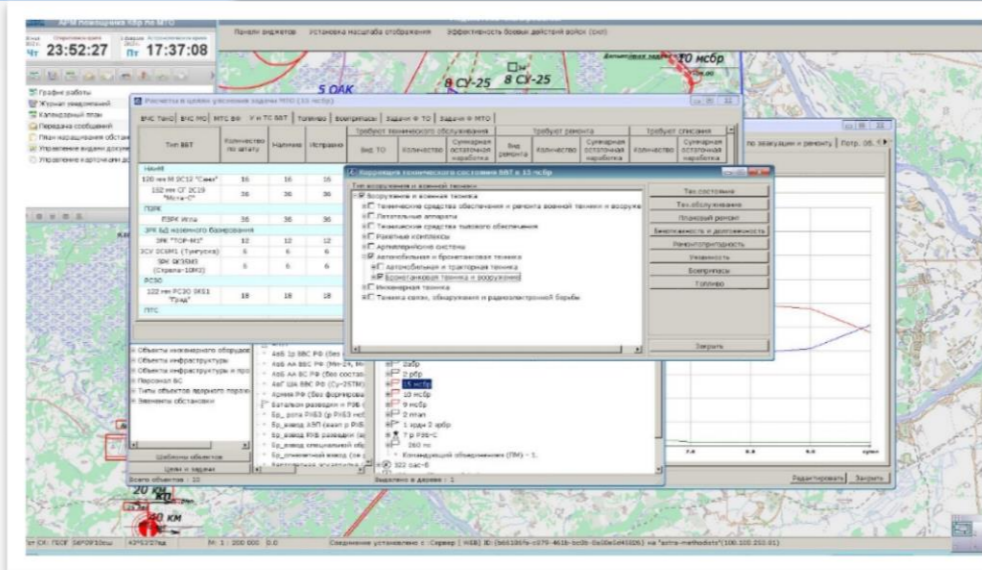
АРМ помощника НБ по МТО

Чт 23:52:27
Пт 17:37:08

Панели виджетов   Установка масштаба отображения   Эффективность боевых действий войск (сил)

Графике работы
Журнал уведомлений
Календарный план
Передача сообщений
План наращивания обстан
Управление видами докуме
Управление картами д

Расчеты в целях уяснения задачи МТО (15 мсбр)

ВЧС Тыл | ВЧС МО | МТС ВЧ | Н и ТС ВВТ | Топливо | Боеприпасы | Задачи Ф ТО | Задачи Ф МТО

| Тип ВВТ | Количество по штату | Наличие | Исправно |
|---|---|---|---|
| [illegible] | | | |
| 120 мм М 2С12 "Сани" | 36 | 36 | 36 |
| 152 мм СГ 2С19 "Мста-С" | 36 | 36 | 36 |
| ПЗРК | | | |
| ПЗРК Игла | 36 | 36 | 36 |
| ЗРК БД наземного базирования | | | |
| ЗРК "ТОР-М1" | 12 | 12 | 12 |
| ЗСУ 2С6М1 (Тунгуска) | 6 | 6 | 6 |
| ЗРК 9К35М3 (Стрела-10М3) | 6 | 6 | 6 |
| РСЗО | | | |
| 122 мм РСЗО 9К51 "Град" | 18 | 18 | 18 |
| ПТС | | | |

Требуют технического обслуживания: Вид ТО | Количество | Суммарная остаточная наработка
Требуют ремонта: Вид ремонта | Количество | Суммарная остаточная наработка
Требуют списания: Количество | Суммарная остаточная наработка

Координаты технического состояния ВВТ в 15 мсбр

Тип вооружения и военной техники
Вооружение и военная техника
Технические средства обеспечения и ремонта военной техники и вооруж
Летательные аппараты
Технические средства тылового обеспечения
Ракетные комплексы
Артиллерийские системы
Автомобильная и бронетанковая техника
Автомобильная и тракторная техника
Бронетанковая техника и вооружение
Инженерная техника
Техника связи, обнаружения и радиоэлектронной борьбы

Тех.состояние
Тех.обслуживание
Плановый ремонт
Вместимость и доступность
Ремонтопригодность
Уязвимость
Боеприпасы
Топливо
Закрыть

8 СУ-25
8 СУ-25
5 ОАК
10 мсбр

по эвакуации и ремонту | Потр. об. Т

Объекты инженерного оборудов
Объекты инфраструктуры
Объекты инфраструктуры и про
Персонал ВС
Типы объектов ядерного пораж
Элементы обстановки

Шаблоны объектов
Цели и задачи
Всего объектов : 10

2абр
2 рбр
15 мсбр
10 мсбр
9 мсбр
2 птап
1 ждн 2 абр
Командующий объединением (ПМ) - 1.
322 оас-б
Выделено в дереве : 1

Редактировать   Закрыть

20 КМ
60 КМ

М 1 : 200 000

Соединение установлено с Сервер | WEB | ID: на "astra-methodists" (100.100.202.01)